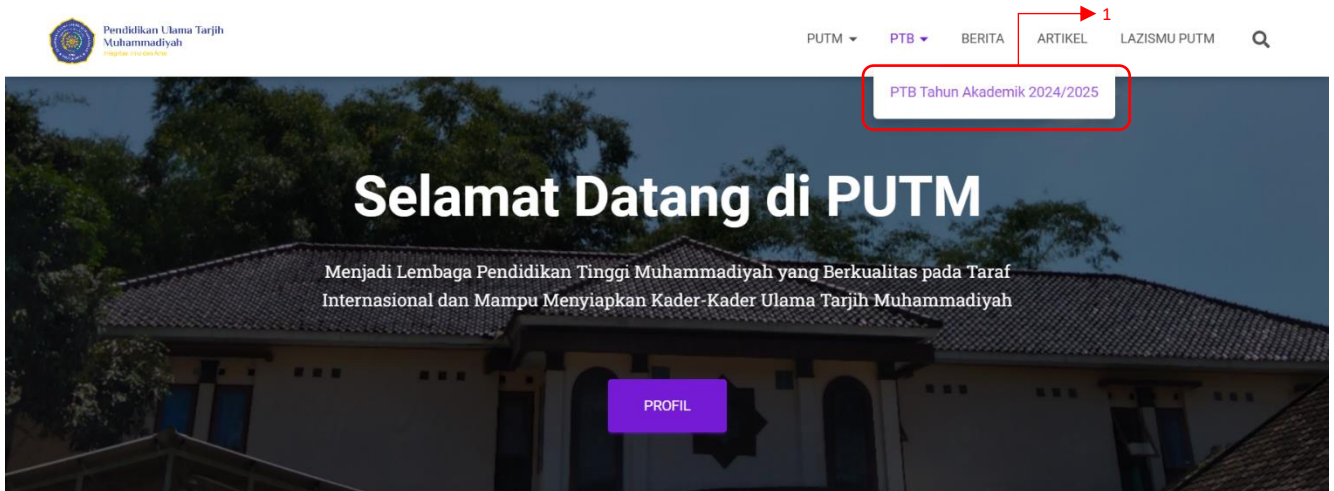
Pendidikan Ulama Tarjih Muhammadiyah
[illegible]

PUTM PTB BERITA ARTIKEL LAZISMU PUTM

1

PTB Tahun Akademik 2024/2025

Selamat Datang di PUTM

Menjadi Lembaga Pendidikan Tinggi Muhammadiyah yang Berkualitas pada Taraf Internasional dan Mampu Menyiapkan Kader-Kader Ulama Tarjih Muhammadiyah

PROFIL